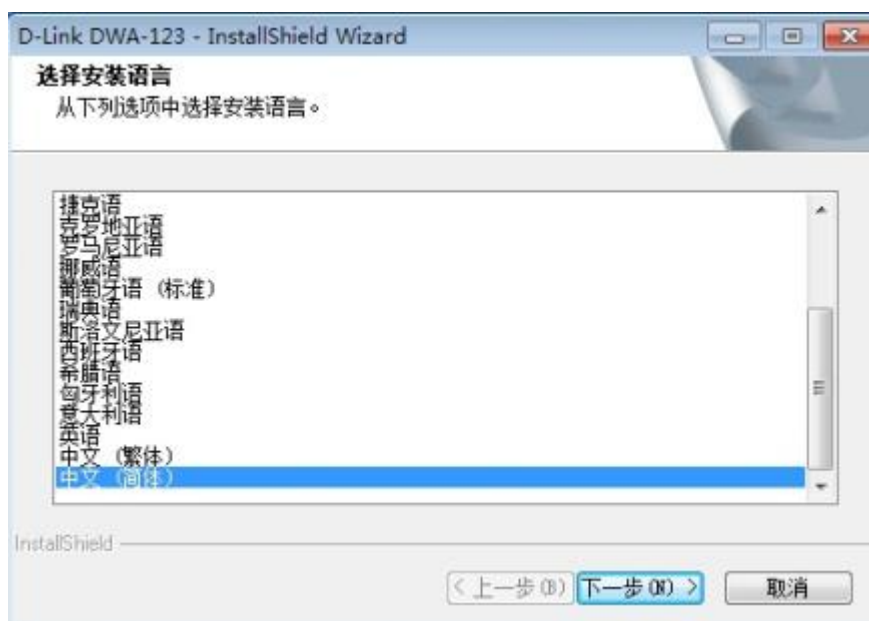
D-Link DWA-123 - InstallShield Wizard

选择安装语言
从下列选项中选择安装语言。

捷克语
克罗地亚语
罗马尼亚语
挪威语
葡萄牙语（标准）
瑞典语
斯洛文尼亚语
西班牙语
希腊语
匈牙利语
意大利语
英语
中文（繁体）
中文（简体）

InstallShield

< 上一步(B)　下一步(N) >　取消